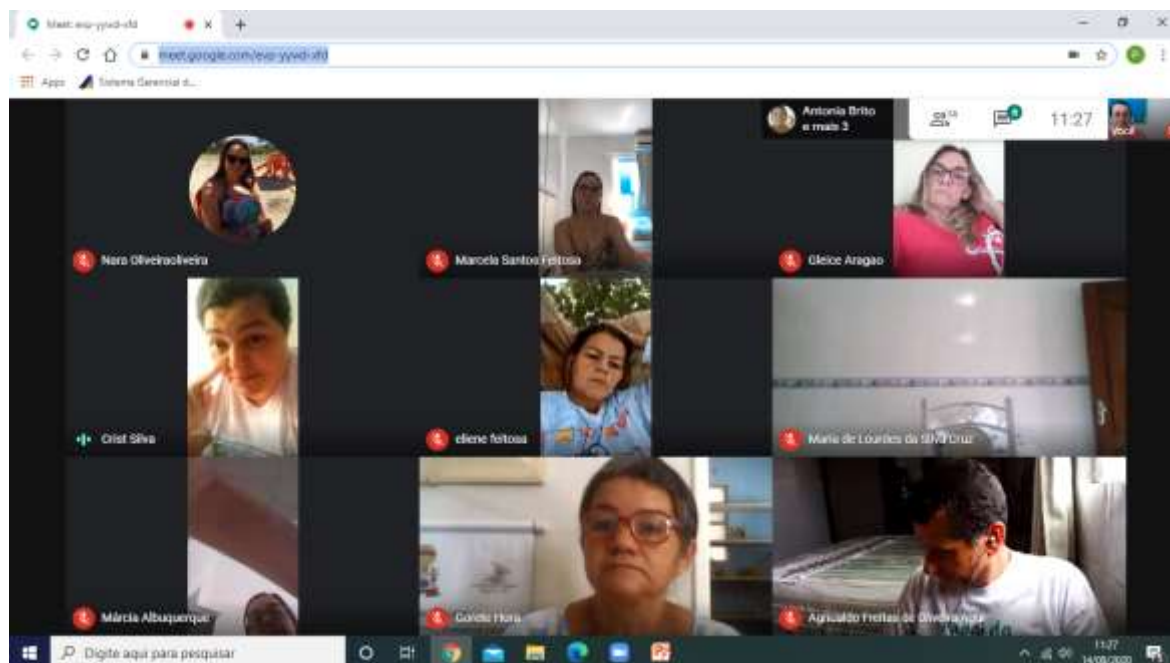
Meet: evp-yywd-sfd

meet.google.com/evp-yywd-sfd

Apps Sistema Gerencial d...

Antonia Brito e mais 3

11:27

Você

Nara Oliveiraoliveira

Marcela Santos Feitosa

Gleice Aragao

Crist Silva

eliene feitosa

Maria de Lourdes da Silva Cruz

Márcia Albuquerque

Goretti Hora

Agnualdo Freitas de Oliveira Agui

Digite aqui para pesquisar

11:27 14/08/2020